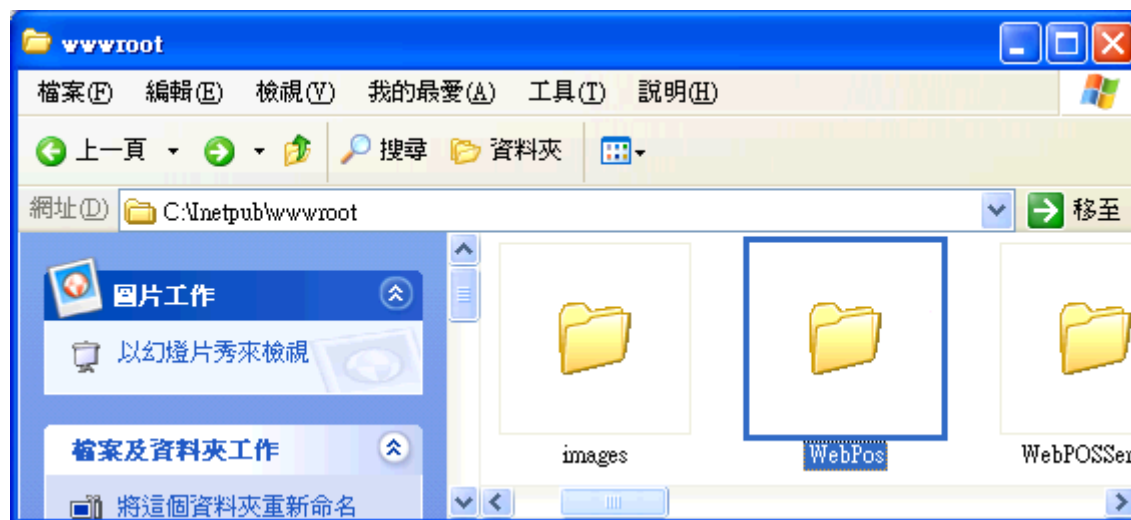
wwwroot

檔案(F) 編輯(E) 檢視(V) 我的最愛(A) 工具(T) 說明(H)

上一頁 搜尋 資料夾

網址(D) C:\Inetpub\wwwroot 移至

圖片工作

以幻燈片秀來檢視

檔案及資料夾工作

將這個資料夾重新命名

images

WebPos

WebPOSSer